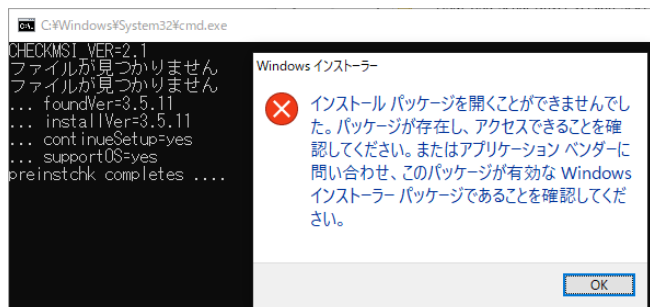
C:¥Windows¥System32¥cmd.exe

CHECKMSI_VER=2.1
ファイルが見つかりません
ファイルが見つかりません
... foundVer=3.5.11
... installVer=3.5.11
... continueSetup=yes
... supportOS=yes
preinstchk completes ....

Windows インストーラー

インストール パッケージを開くことができませんでした。パッケージが存在し、アクセスできることを確認してください。またはアプリケーション ベンダーに問い合わせ、このパッケージが有効な Windows インストーラー パッケージであることを確認してください。

OK